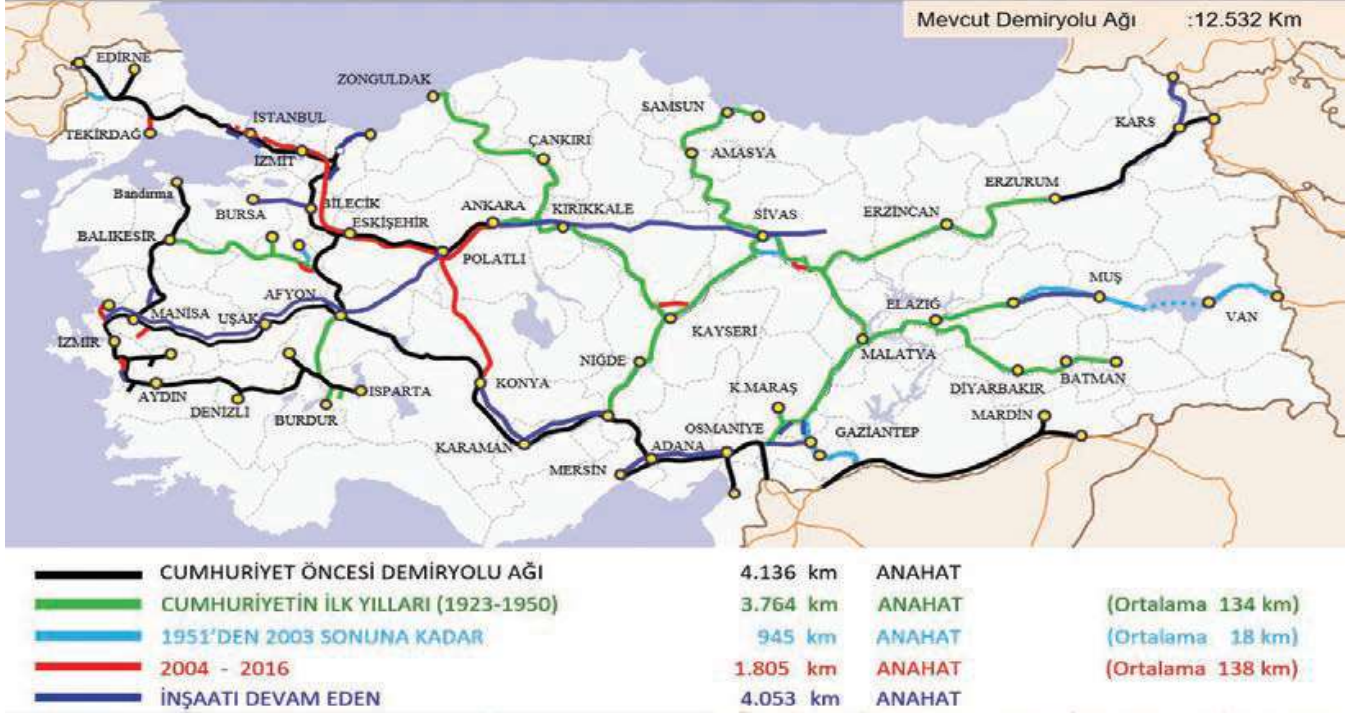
Mevcut Demiryolu Ağı :12.532 Km

EDİRNE
TEKİRDAĞ
İSTANBUL
İZMİT
ZONGULDAK
SAMSUN
AMASYA
ÇANKIRI
KARS
ERZURUM
ERZİNCAN
SİVAS
KIRIKKALE
ANKARA
ESKİŞEHİR
BİLECİK
BURSA
Bandırma
BALIKESİR
POLATLI
AFYON
MANİSA
UŞAK
İZMİR
AYDIN
DENİZLİ
BURDUR
ISPARTA
KONYA
KARAMAN
NİĞDE
KAYSERİ
MERSİN
ADANA
OSMANİYE
K.MARAŞ
GAZİANTEP
MALATYA
ELAZIĞ
MUŞ
VAN
DİYARBAKIR
BATMAN
MARDİN

| | | | |
|---|---|---|---|
| CUMHURİYET ÖNCESİ DEMİRYOLU AĞI | 4.136 km | ANAHAT | |
| CUMHURİYETİN İLK YILLARI (1923-1950) | 3.764 km | ANAHAT | (Ortalama 134 km) |
| 1951'DEN 2003 SONUNA KADAR | 945 km | ANAHAT | (Ortalama 18 km) |
| 2004 - 2016 | 1.805 km | ANAHAT | (Ortalama 138 km) |
| İNŞAATI DEVAM EDEN | 4.053 km | ANAHAT | |